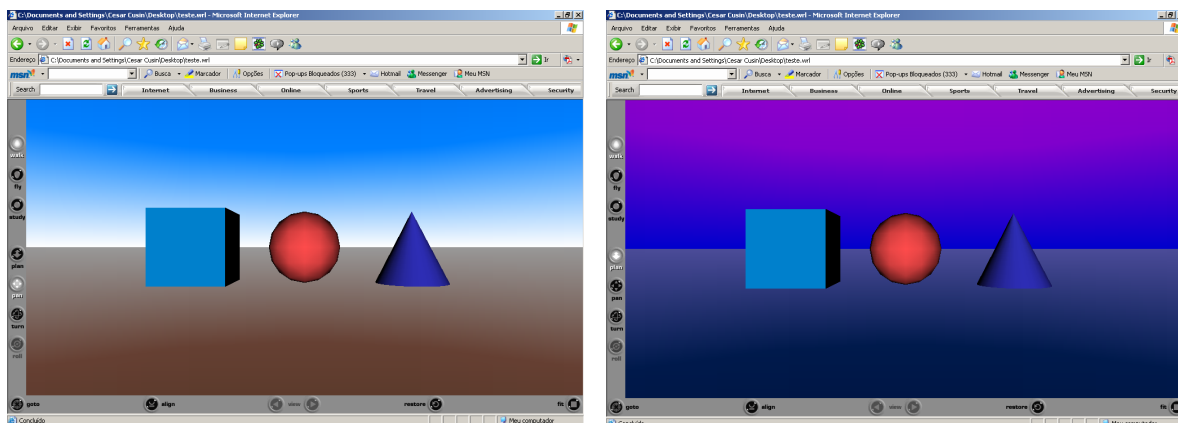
C:\Documents and Settings\Cesar Cusin\Desktop\teste.wrl - Microsoft Internet Explorer

Arquivo Editar Exibir Favoritos Ferramentas Ajuda

Endereço C:\Documents and Settings\Cesar Cusin\Desktop\teste.wrl Ir

msn Busca Marcador Opções Pop-ups Bloqueados (333) Hotmail Messenger Meu MSN

Search Internet Business Online Sports Travel Advertising Security

walk fly study plan pan turn roll

goto align view restore fit

Concluído Meu computador

C:\Documents and Settings\Cesar Cusin\Desktop\teste.wrl - Microsoft Internet Explorer

Arquivo Editar Exibir Favoritos Ferramentas Ajuda

Endereço C:\Documents and Settings\Cesar Cusin\Desktop\teste.wrl Ir

msn Busca Marcador Opções Pop-ups Bloqueados (333) Hotmail Messenger Meu MSN

Search Internet Business Online Sports Travel Advertising Security

walk fly study plan pan turn roll

goto align view restore fit

Concluído Meu computador